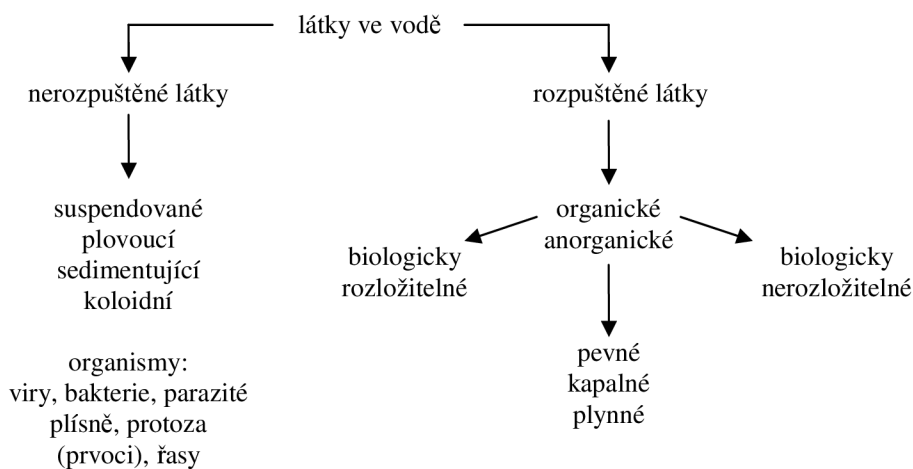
látky ve vodě

nerozpuštěné látky

suspendované
plovoucí
sedimentující
koloidní

organismy:
viry, bakterie, parazité
plísně, protoza
(prvoci), řasy

rozpuštěné látky

organické
anorganické

biologicky
rozložitelné

biologicky
nerozložitelné

pevné
kapalné
plynné